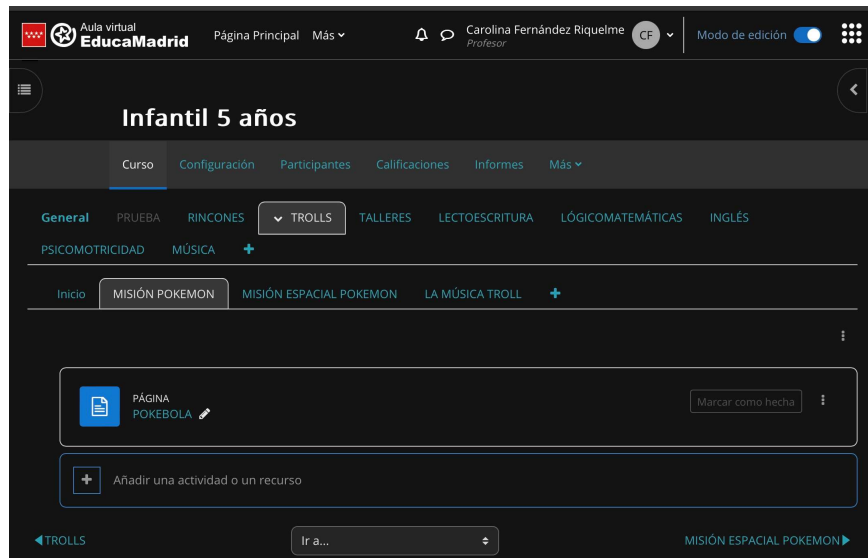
Aula virtual
EducaMadrid

Página Principal Más

Carolina Fernández Riquelme
Profesor

CF

Modo de edición

Infantil 5 años

Curso Configuración Participantes Calificaciones Informes Más

General PRUEBA RINCONES TROLLS TALLERES LECTOESCRITURA LÓGICOMATEMÁTICAS INGLÉS PSICOMOTRICIDAD MÚSICA +

Inicio MISIÓN POKEMON MISIÓN ESPACIAL POKEMON LA MÚSICA TROLL +

PÁGINA
POKEBOLA

Marcar como hecha

Añadir una actividad o un recurso

◀TROLLS

Ir a...

MISIÓN ESPACIAL POKEMON▶